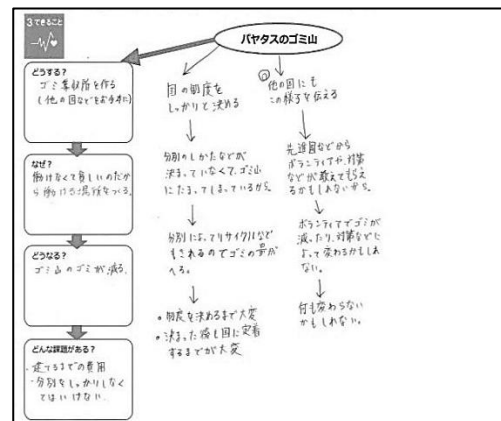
3 できること

パヤタスのゴミ山

どうする？
ゴミ集積所を作る
（他の国などをお手本に）

なぜ？
働けなくて貧しいのだから働ける場所をつくる。

どうなる？
ゴミ山のゴミが減る。

どんな課題がある？
・建てるまでの費用
・分別をしっかりしなくてはいけない。

国の制度をしっかりと決める

分別のしかたなどが決まっていなくて、ゴミ山にたまってしまっているから。

分別によってリサイクルなどもされるのでゴミの量がへる。

・制度を決めるまで大変
・決まった後も国に定着するまでが大変

② 他の国にもこの様子を伝える

先進国などからボランティアや、対策などが教えてもらえるかもしれないから。

ボランティアでゴミが減ったり、対策などによって変わるかもしれない。

何も変わらないかもしれない。